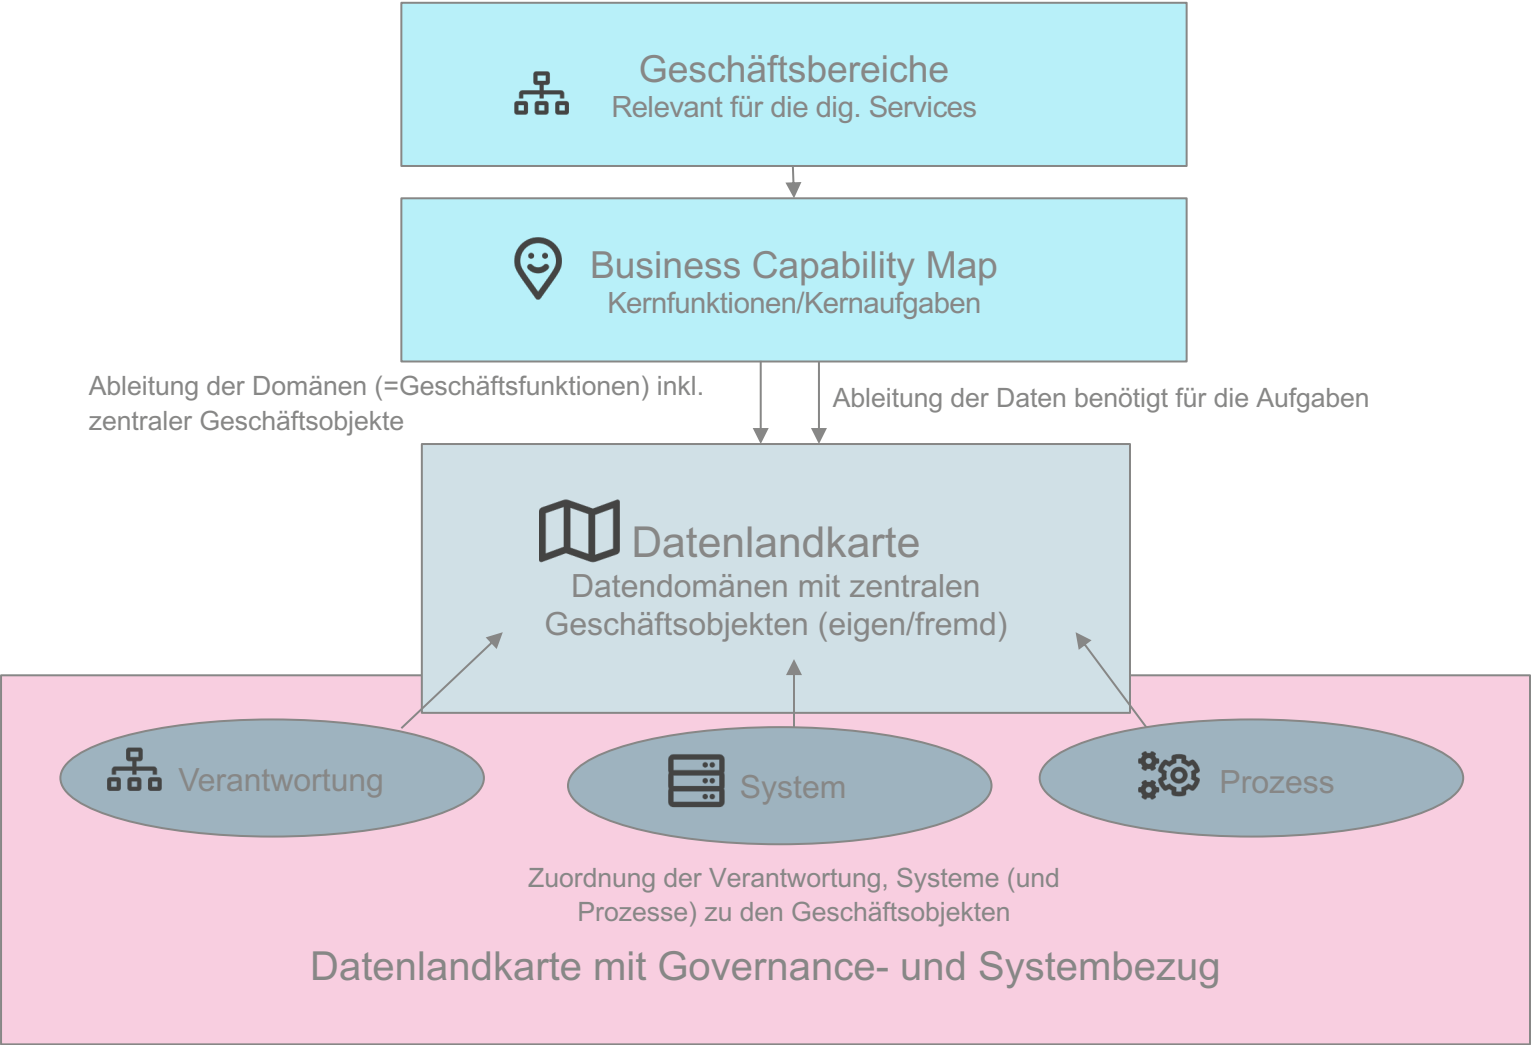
Geschäftsbereiche
Relevant für die dig. Services

Business Capability Map
Kernfunktionen/Kernaufgaben

Ableitung der Domänen (=Geschäftsfunktionen) inkl. zentraler Geschäftsobjekte

Ableitung der Daten benötigt für die Aufgaben

Datenlandkarte
Datendomänen mit zentralen Geschäftsobjekten (eigen/fremd)

Verantwortung

System

Prozess

Zuordnung der Verantwortung, Systeme (und Prozesse) zu den Geschäftsobjekten

Datenlandkarte mit Governance- und Systembezug